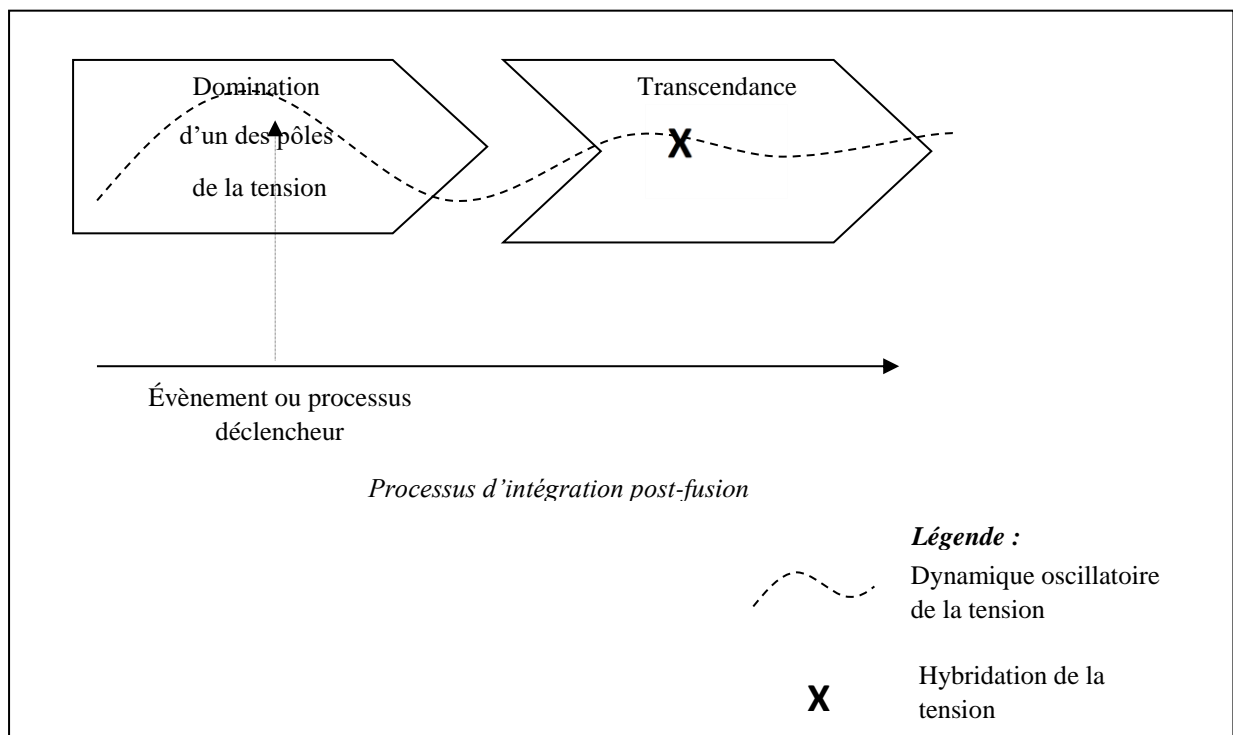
Domination d'un des pôles de la tension

Transcendance

X

Évènement ou processus déclencheur

*Processus d'intégration post-fusion*

***Légende :***

Dynamique oscillatoire de la tension

X

Hybridation de la tension